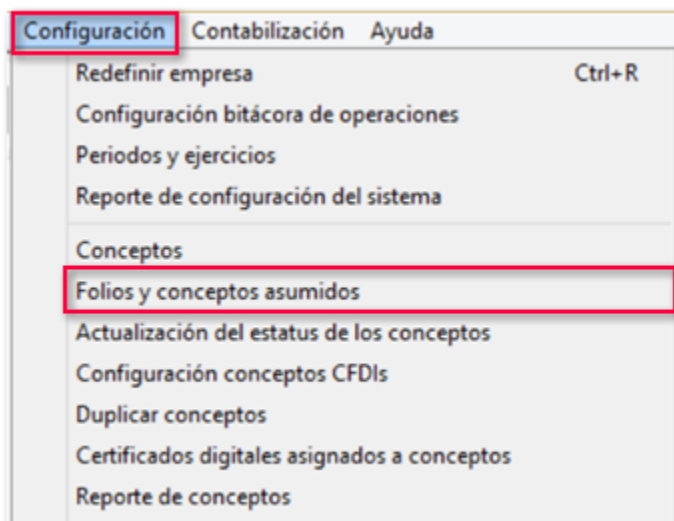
Configuración Contabilización Ayuda

Redefinir empresa Ctrl+R
Configuración bitácora de operaciones
Periodos y ejercicios
Reporte de configuración del sistema

Conceptos
Folios y conceptos asumidos
Actualización del estatus de los conceptos
Configuración conceptos CFDIs
Duplicar conceptos
Certificados digitales asignados a conceptos
Reporte de conceptos